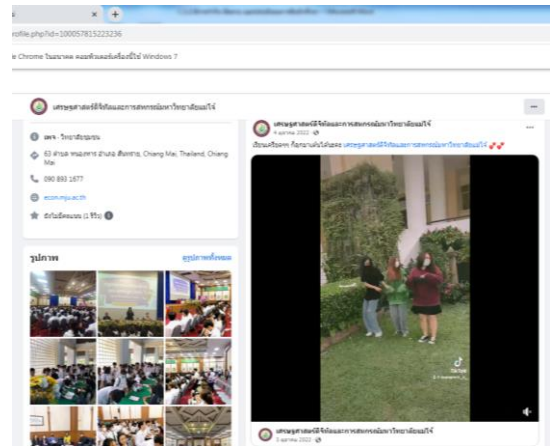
ofile.php?id=100057815223236

e Chrome ในขนาดคอมพิวเตอร์เครื่องนี้ใช้ Windows 7

เศรษฐศาสตร์ดิจิทัลและการสหกรณ์มหาวิทยาลัยแม่โจ้

เพจ · วิทยาลัยชุมชน

63 ตำบล หนองหาร อำเภอ สันทราย, Chiang Mai, Thailand, Chiang Mai

090 893 1677

econ.mju.ac.th

ยังไม่มีคะแนน (1 รีวิว)

รูปภาพ

ดูรูปภาพทั้งหมด

เศรษฐศาสตร์ดิจิทัลและการสหกรณ์มหาวิทยาลัยแม่โจ้
4 ตุลาคม 2022 ·

เรียนหรือพัก ก็สนุกแล้วได้ผล เศรษฐศาสตร์ดิจิทัลและการสหกรณ์มหาวิทยาลัยแม่โจ้

TikTok

เศรษฐศาสตร์ดิจิทัลและการสหกรณ์มหาวิทยาลัยแม่โจ้
3 ตุลาคม 2022 ·